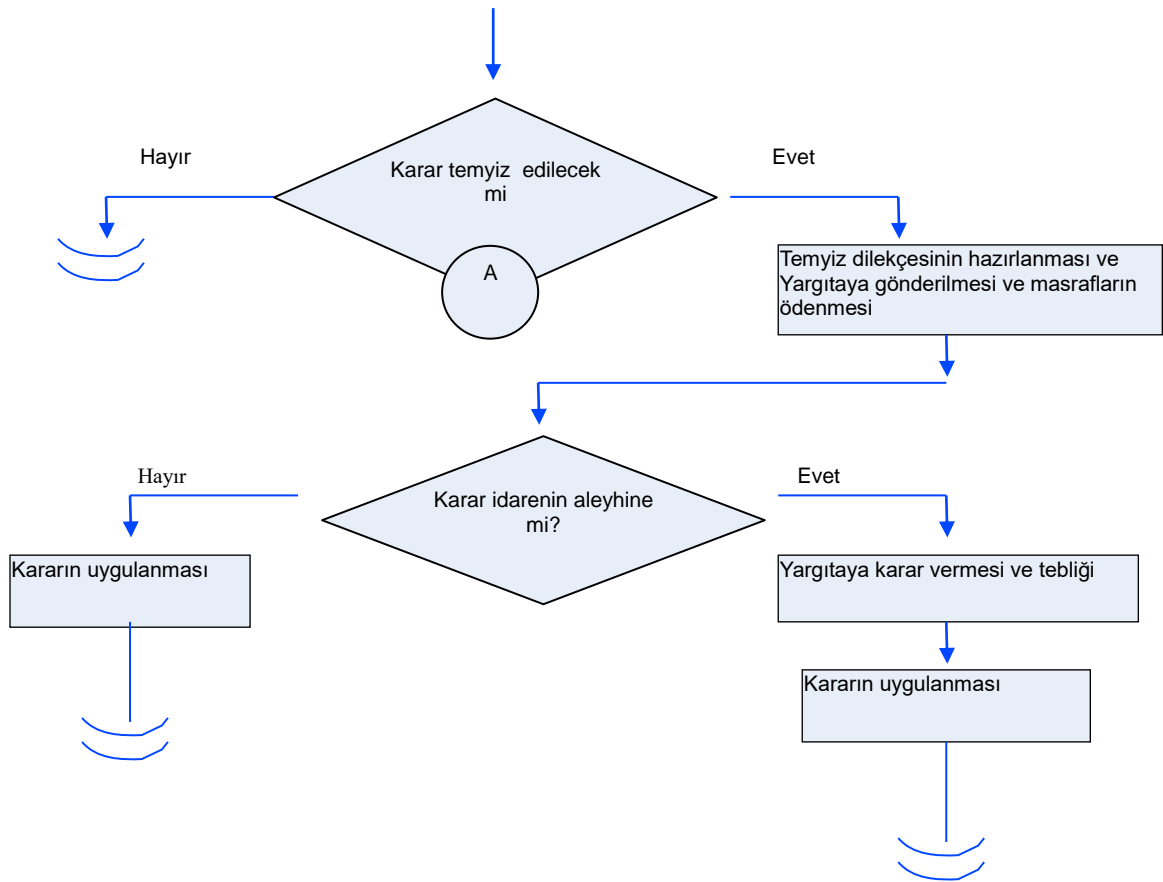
Hayır

Karar temyiz edilecek mi

Evet

A

Temyiz dilekçesinin hazırlanması ve Yargıtaya gönderilmesi ve masrafların ödenmesi

Hayır

Karar idarenin aleyhine mi?

Evet

Kararın uygulanması

Yargıtaya karar vermesi ve tebliği

Kararın uygulanması